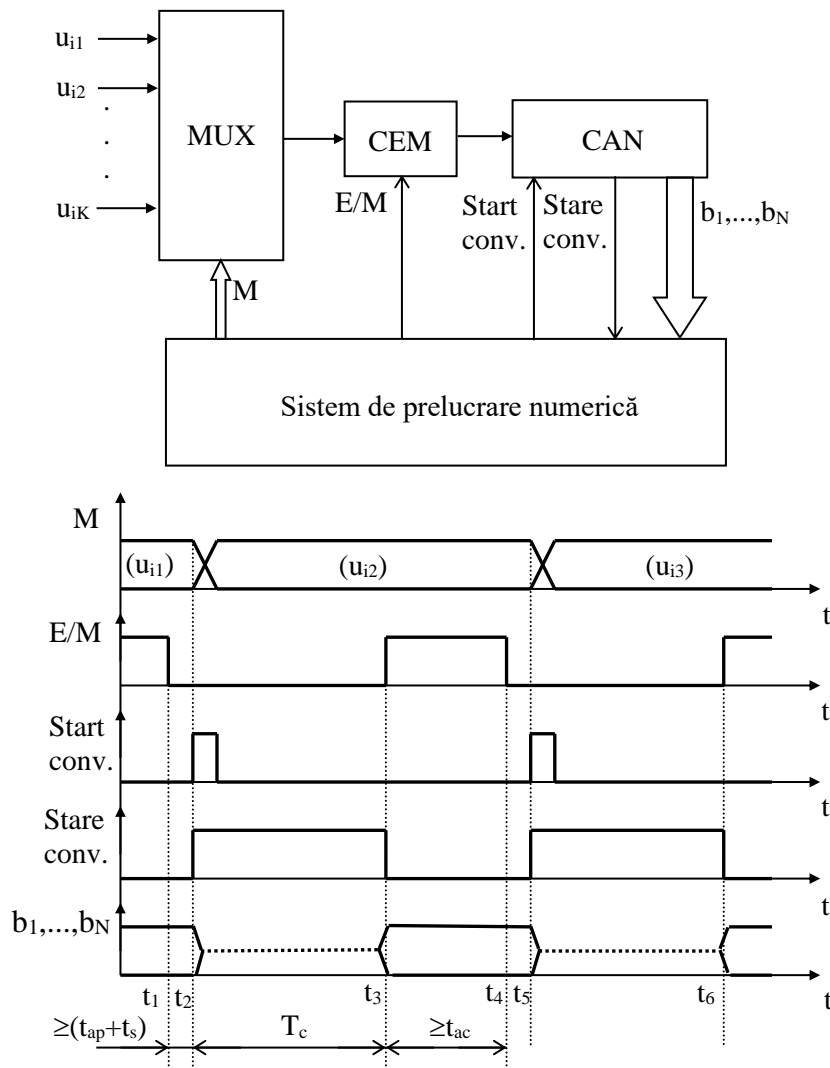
$u_{i1}$
$u_{i2}$
.
.
.
$u_{iK}$
MUX
CEM
CAN
E/M
Start conv.
Stare conv.
$b_1,...,b_N$
M
Sistem de prelucrare numerică

M
$(u_{i1})$
$(u_{i2})$
$(u_{i3})$
t
E/M
t
Start conv.
t
Stare conv.
t
$b_1,...,b_N$
t
$t_1$ $t_2$ $t_3$ $t_4$ $t_5$ $t_6$
$\geq(t_{ap}+t_s)$
$T_c$
$\geq t_{ac}$